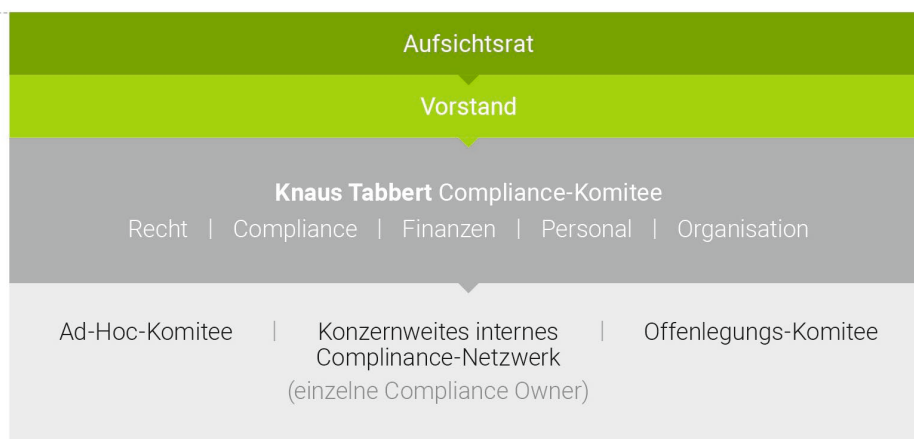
Aufsichtsrat

Vorstand

**Knaus Tabbert** Compliance-Komitee

Recht | Compliance | Finanzen | Personal | Organisation

Ad-Hoc-Komitee | Konzernweites internes Complinance-Netzwerk (einzelne Compliance Owner) | Offenlegungs-Komitee